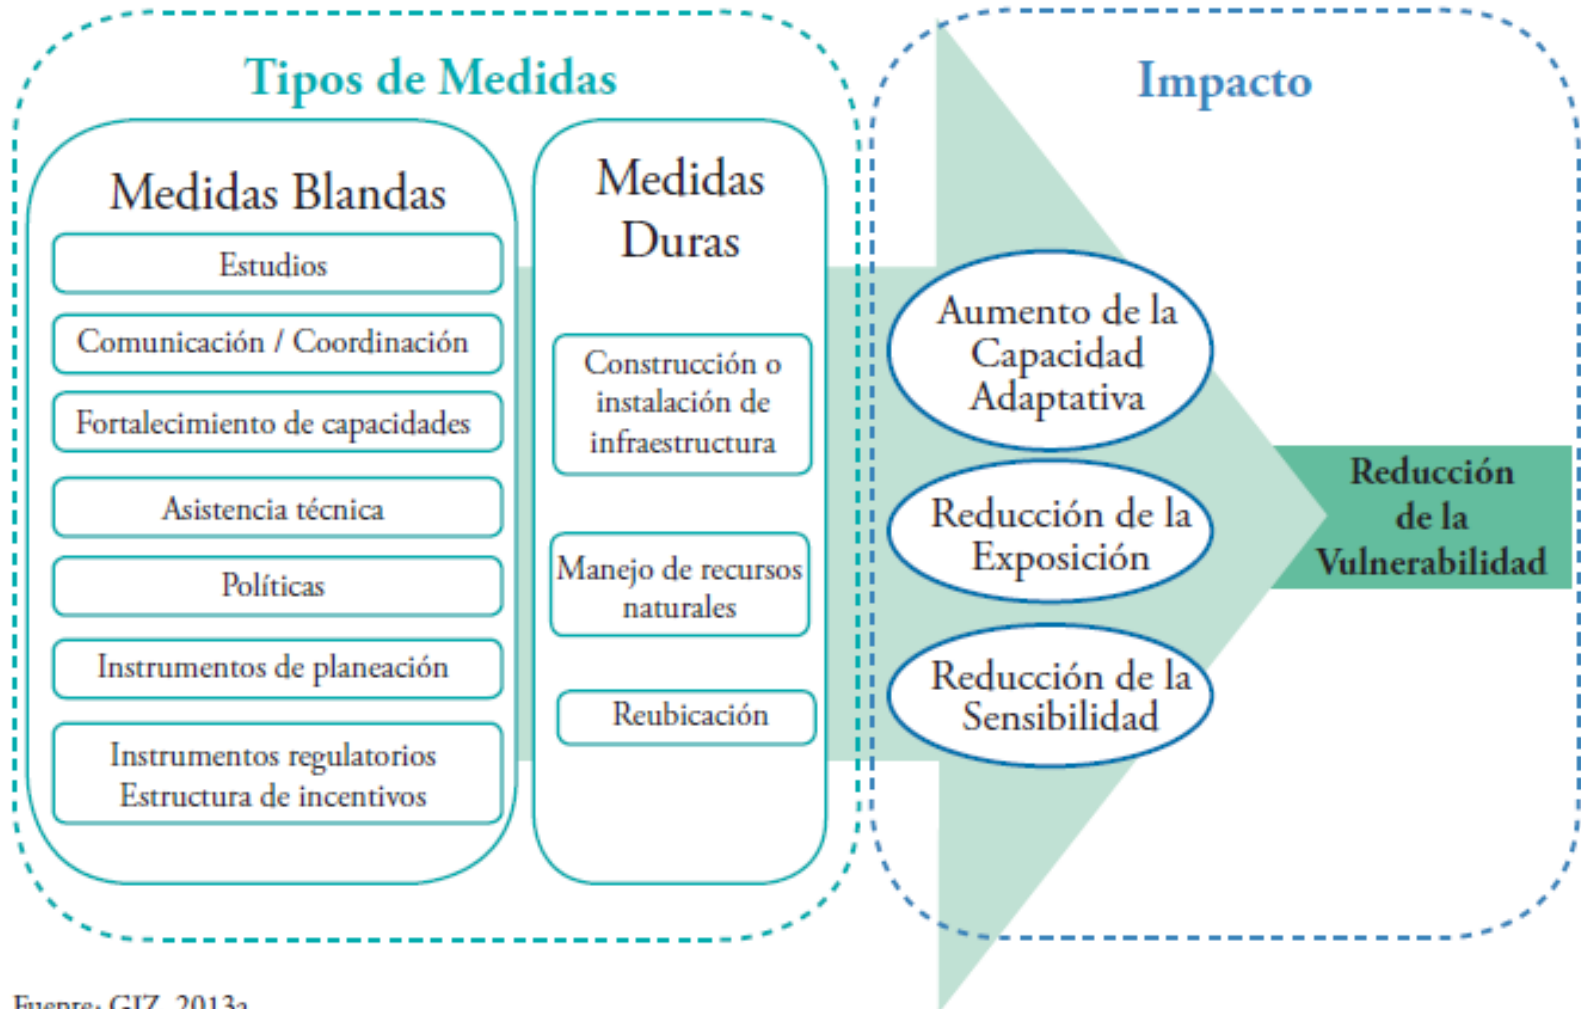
Tipos de Medidas

Medidas Blandas

Estudios

Comunicación / Coordinación

Fortalecimiento de capacidades

Asistencia técnica

Políticas

Instrumentos de planeación

Instrumentos regulatorios
Estructura de incentivos

Medidas Duras

Construcción o instalación de infraestructura

Manejo de recursos naturales

Reubicación

Impacto

Aumento de la Capacidad Adaptativa

Reducción de la Exposición

Reducción de la Sensibilidad

Reducción de la Vulnerabilidad

Fuente: GIZ, 2013a